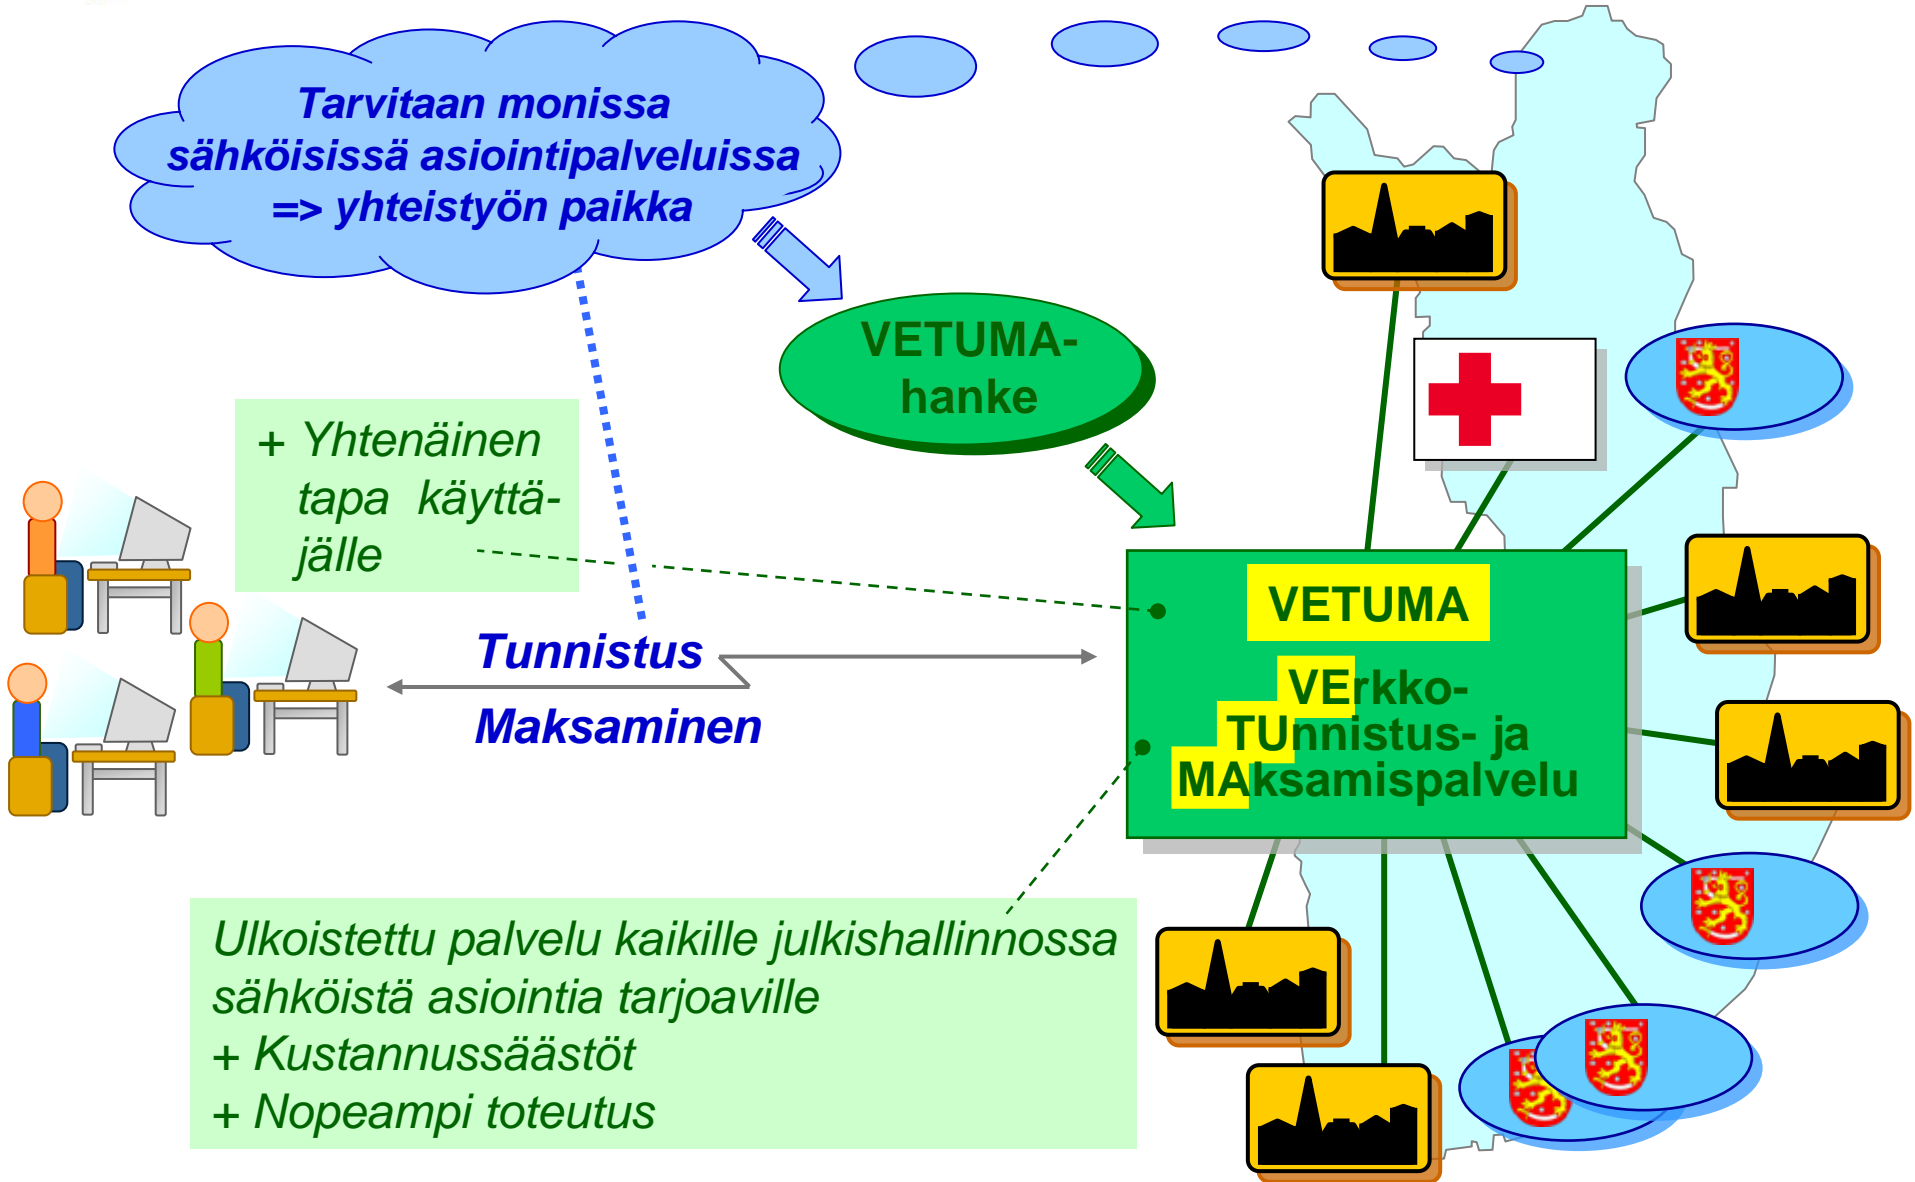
Tarvitaan monissa sähköisissä asiointipalveluissa => yhteistyön paikka

VETUMA-hanke

+ Yhtenäinen tapa käyttäjälle

Tunnistus

Maksaminen

VETUMA

VErkko-TUnnistus- ja MAksamispalvelu

Ulkoistettu palvelu kaikille julkishallinnossa sähköistä asiointia tarjoaville
+ Kustannussäästöt
+ Nopeampi toteutus